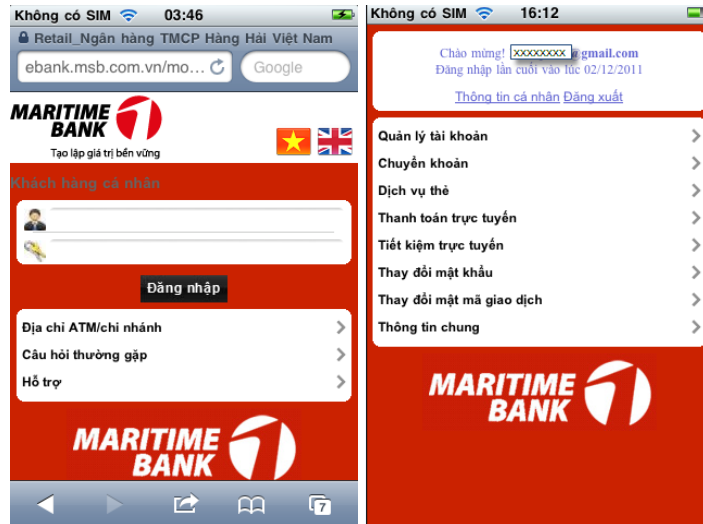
Không có SIM 03:46

Retail_Ngân hàng TMCP Hàng Hải Việt Nam

ebank.msb.com.vn/mo...

Google

MARITIME BANK

Tạo lập giá trị bền vững

Khách hàng cá nhân

Đăng nhập

Địa chỉ ATM/chi nhánh

Câu hỏi thường gặp

Hỗ trợ

MARITIME BANK

7

Không có SIM 16:12

Chào mừng! xxxxxxxx @gmail.com

Đăng nhập lần cuối vào lúc 02/12/2011

Thông tin cá nhân Đăng xuất

Quản lý tài khoản

Chuyển khoản

Dịch vụ thẻ

Thanh toán trực tuyến

Tiết kiệm trực tuyến

Thay đổi mật khẩu

Thay đổi mật mã giao dịch

Thông tin chung

MARITIME BANK